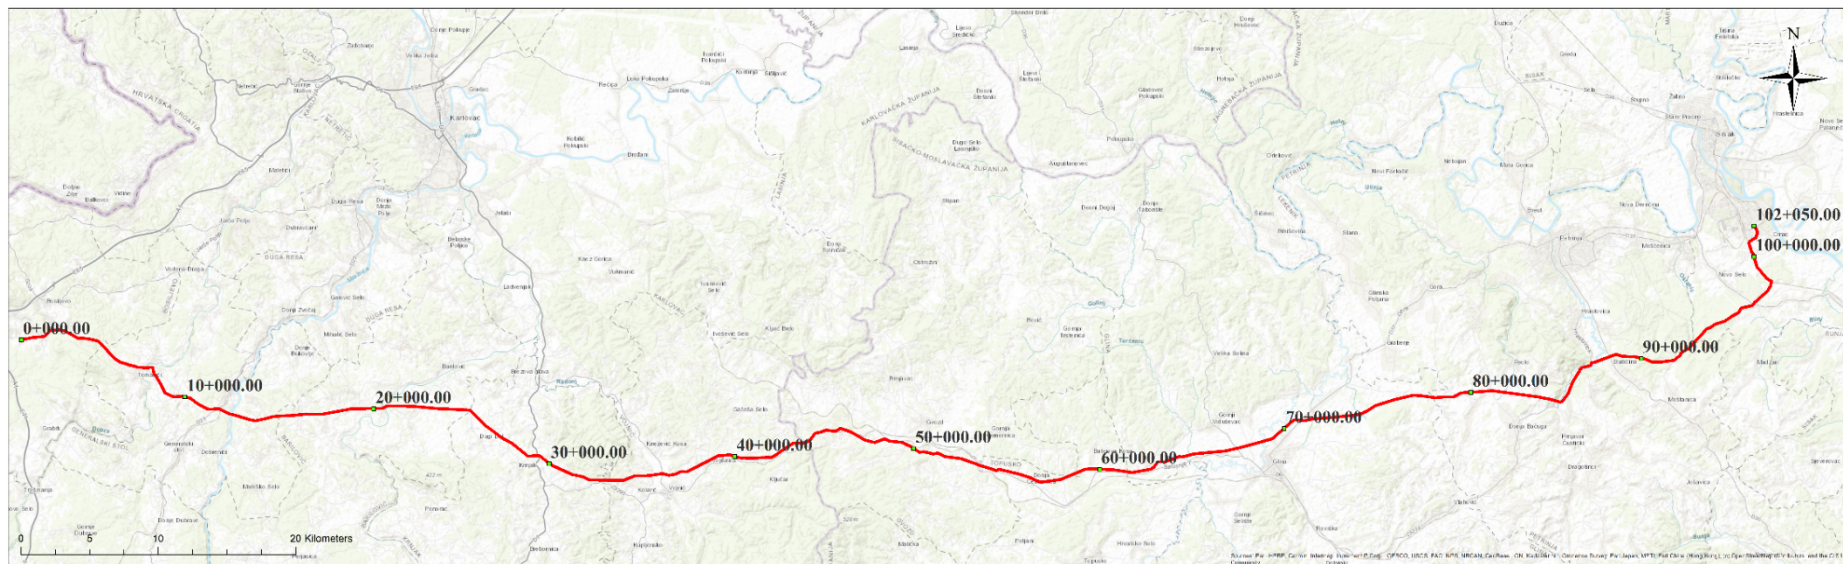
N

0+000.00

10+000.00

20+000.00

30+000.00

40+000.00

50+000.00

60+000.00

70+000.00

80+000.00

90+000.00

100+000.00

102+050.00

Karlovac

HRVATSKA

KARLOVAČKA ŽUPANIJA

SISAČKO-MOSLAVAČKA ŽUPANIJA

ZAGREBAČKA ŽUPANIJA

TOPUSKO

Sisak

Petrinja

Glina

Kupa

0 5 10 20 Kilometers

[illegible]